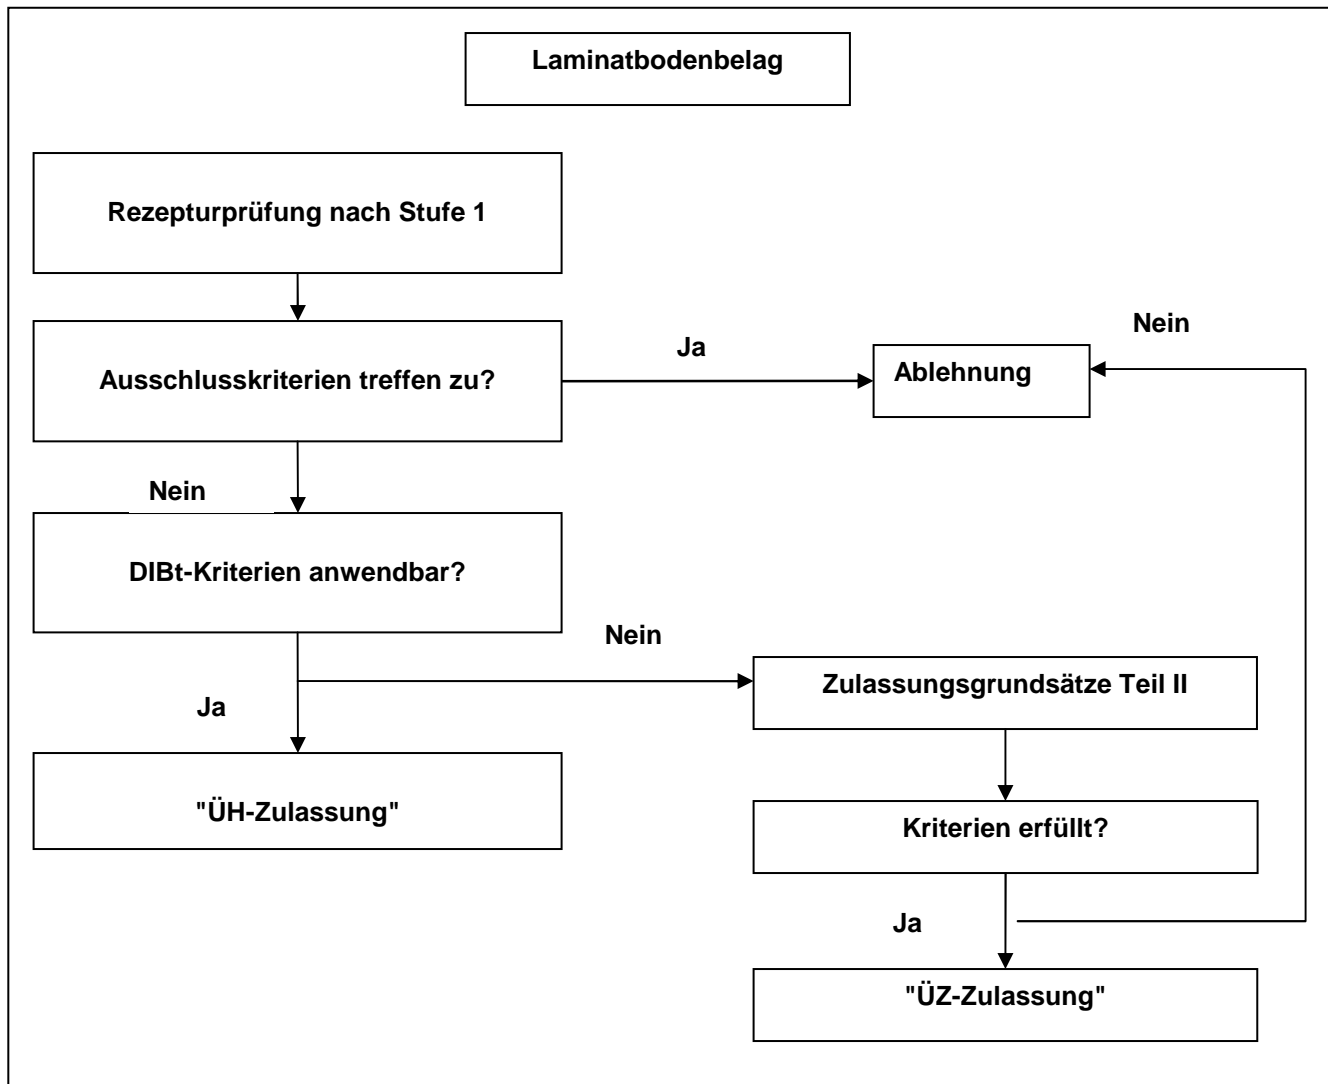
Laminatbodenbelag

Rezepturprüfung nach Stufe 1

Ausschlusskriterien treffen zu?

Ja

Ablehnung

Nein

Nein

DIBt-Kriterien anwendbar?

Nein

Ja

Zulassungsgrundsätze Teil II

"ÜH-Zulassung"

Kriterien erfüllt?

Ja

"ÜZ-Zulassung"